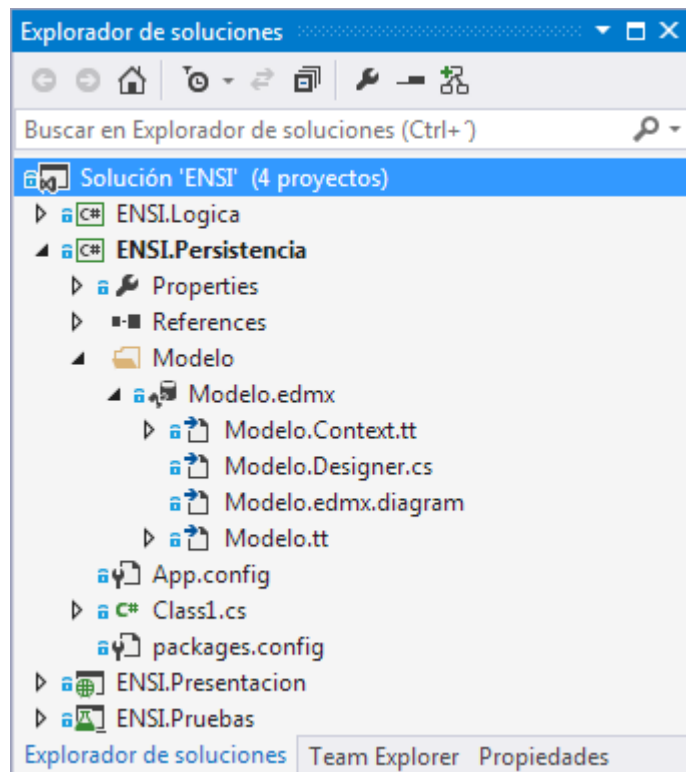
Explorador de soluciones

Buscar en Explorador de soluciones (Ctrl+´)

Solución 'ENSI' (4 proyectos)
ENSI.Logica
ENSI.Persistencia
Properties
References
Modelo
Modelo.edmx
Modelo.Context.tt
Modelo.Designer.cs
Modelo.edmx.diagram
Modelo.tt
App.config
Class1.cs
packages.config
ENSI.Presentacion
ENSI.Pruebas

Explorador de soluciones | Team Explorer | Propiedades